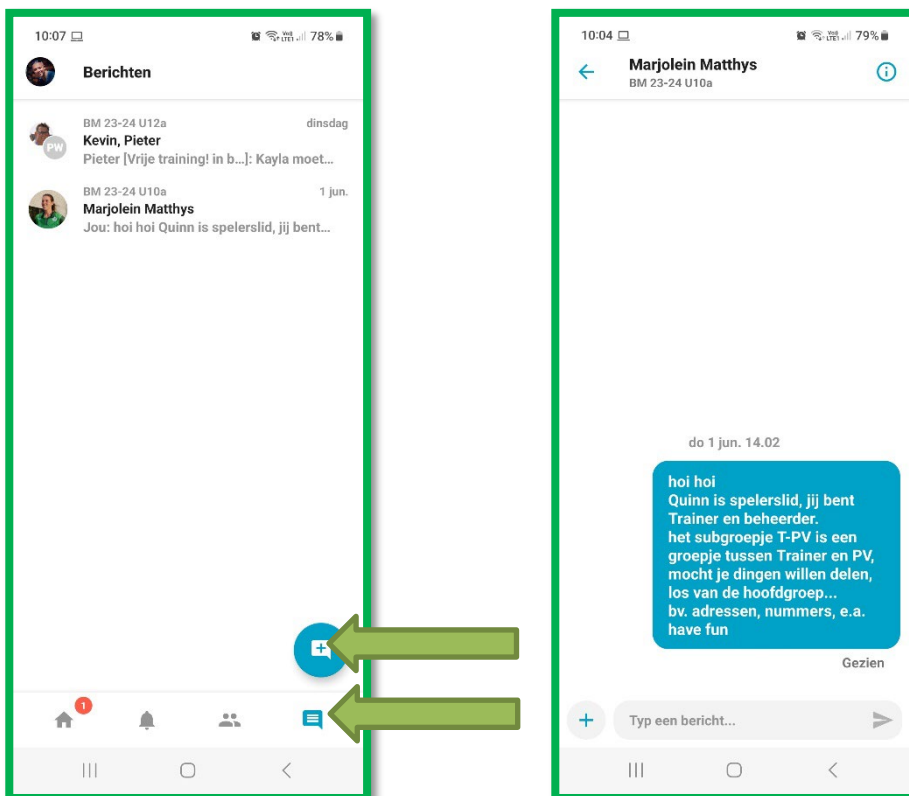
10:07 78%

Berichten

BM 23-24 U12a dinsdag
PW
Kevin, Pieter
Pieter [Vrije training! in b...]: Kayla moet...

BM 23-24 U10a 1 jun.
Marjolein Matthys
Jou: hoi hoi Quinn is spelerslid, jij bent...

1

10:04 79%

Marjolein Matthys
BM 23-24 U10a

do 1 jun. 14.02

hoi hoi
Quinn is spelerslid, jij bent Trainer en beheerder.
het subgroepje T-PV is een groepje tussen Trainer en PV, mocht je dingen willen delen, los van de hoofdgroep...
bv. adressen, nummers, e.a.
have fun

Gezien

Typ een bericht...